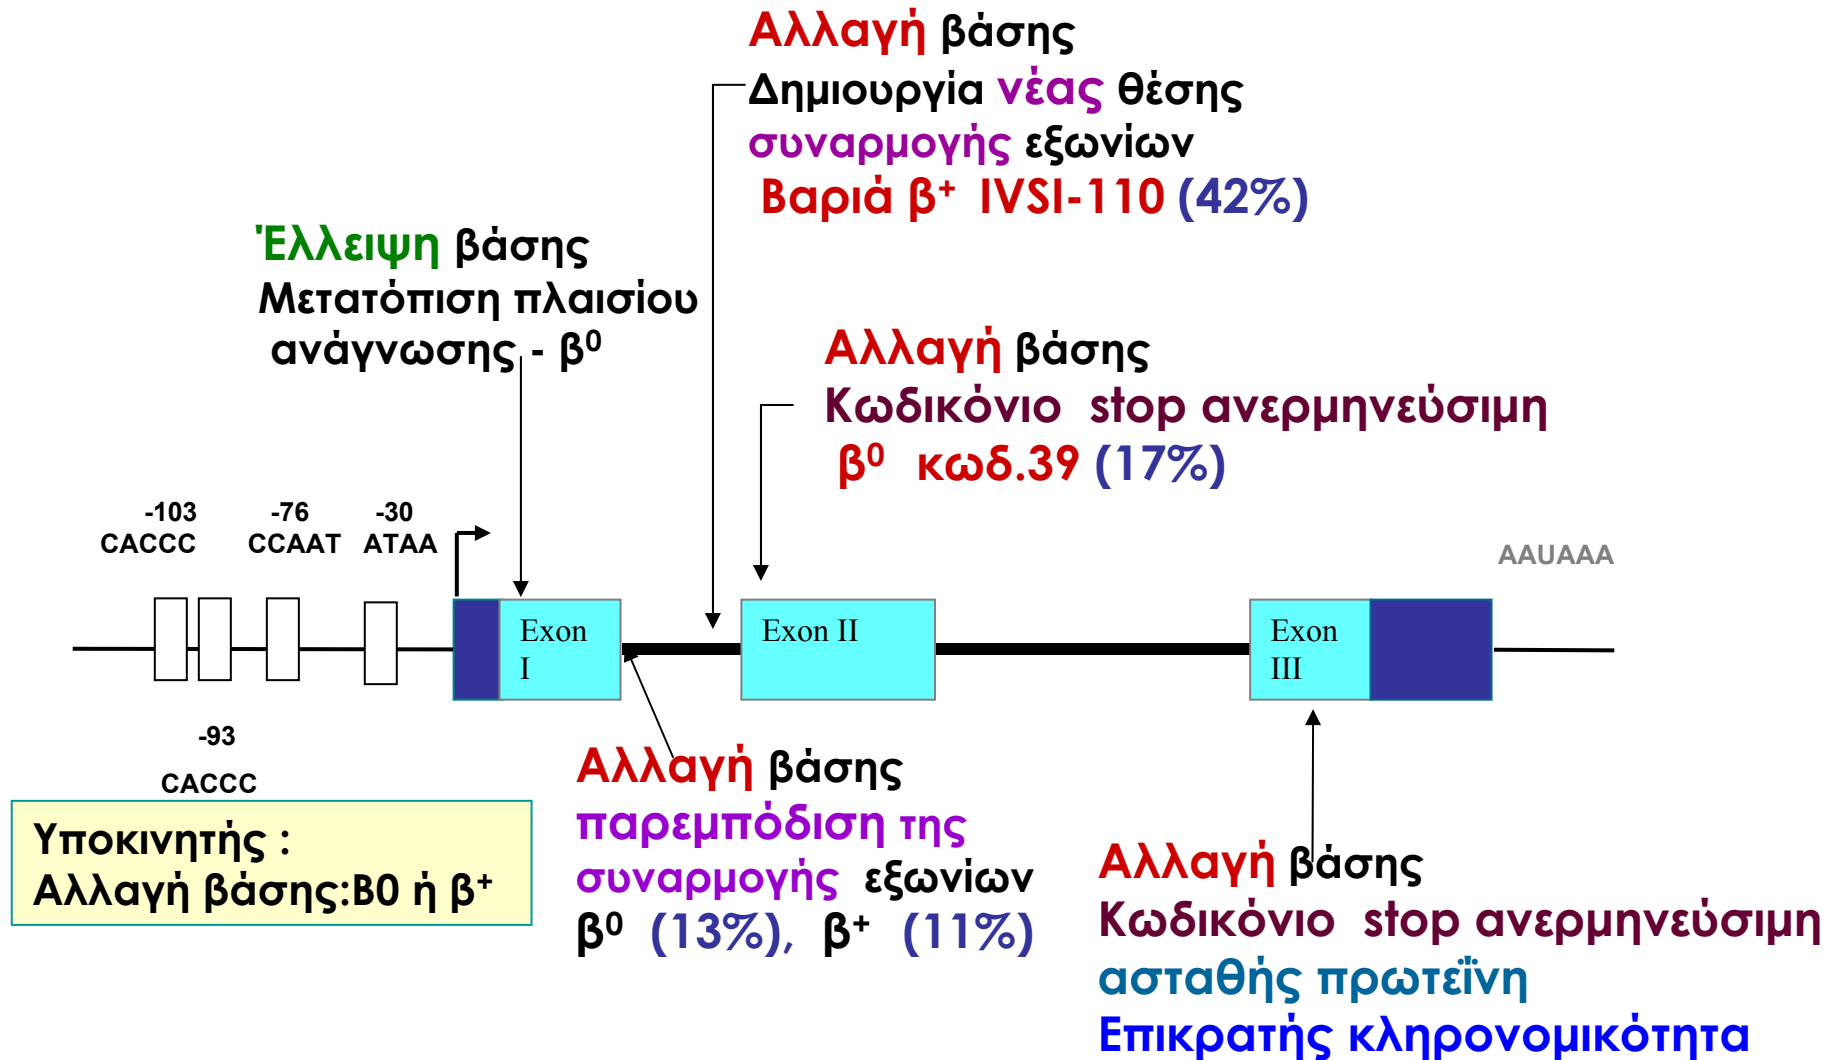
Αλλαγή βάσης
Δημιουργία νέας θέσης συναρμογής εξωνίων
Βαριά $β^+$ IVSI-110 (42%)

Έλλειψη βάσης
Μετατόπιση πλαισίου ανάγνωσης - $β^0$

Αλλαγή βάσης
Κωδικόνιο stop ανερμηνεύσιμη
$β^0$ κωδ.39 (17%)

-103
CACCC

-76
CCAAT

-30
ATAA

AAUAAA

Exon I

Exon II

Exon III

-93
CACCC

Υποκινητής :
Αλλαγή βάσης:B0 ή $β^+$

Αλλαγή βάσης
παρεμπόδιση της συναρμογής εξωνίων
$β^0$ (13%), $β^+$ (11%)

Αλλαγή βάσης
Κωδικόνιο stop ανερμηνεύσιμη
ασταθής πρωτεΐνη
Επικρατής κληρονομικότητα